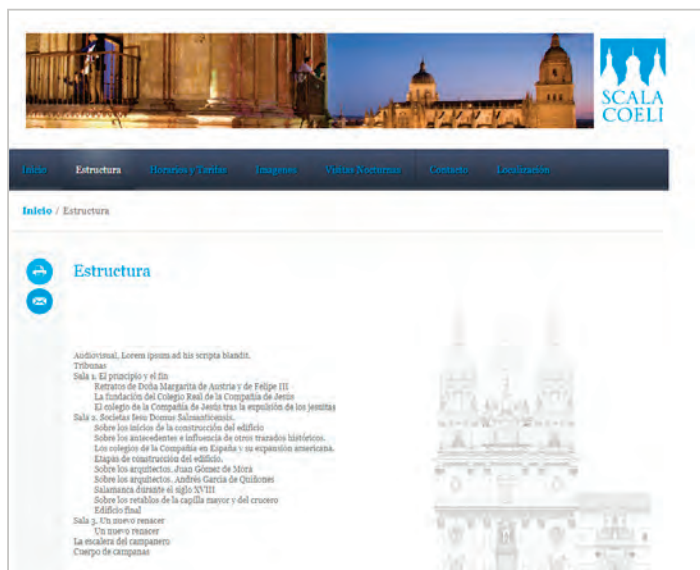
SCALA COELI

Inicio Estructura Horarios y Tarifas Imágenes Visitas Nocturnas Contacto Localización

Inicio / Estructura

Estructura

Audiovisual, Lorem ipsum ad his scripta blandit.
Tribunas
Sala 1. El principio y el fin
Retratos de Doña Margarita de Austria y de Felipe III
La fundación del Colegio Real de la Compañía de Jesús
El colegio de la Compañía de Jesús tras la expulsión de los jesuitas
Sala 2. Societas Iesu Domus Salmanticensis.
Sobre los inicios de la construcción del edificio
Sobre los antecedentes e influencia de otros trazados históricos.
Los colegios de la Compañía en España y su expansión americana.
Etapas de construcción del edificio.
Sobre los arquitectos. Juan Gómez de Mora
Sobre los arquitectos. Andrés García de Quiñones
Salamanca durante el siglo XVIII
Sobre los retablos de la capilla mayor y del crucero
Edificio final
Sala 3. Un nuevo renacer
Un nuevo renacer
La escalera del campanero
Cuerpo de campanas